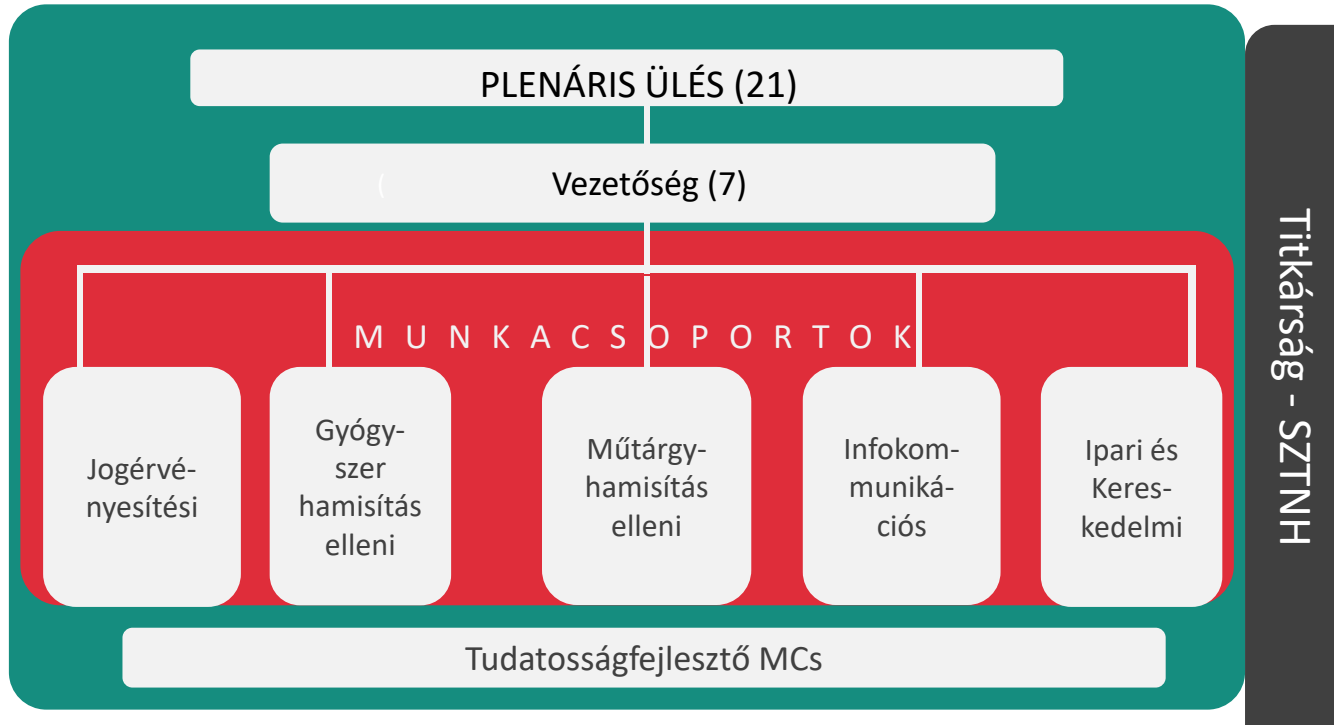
PLENÁRIS ÜLÉS (21)

Vezetőség (7)

MUNKACSOPORTOK

Jogérvényesítési

Gyógyszer hamisítás elleni

Műtárgyhamisítás elleni

Infokommunikációs

Ipari és Kereskedelmi

Tudatosságfejlesztő MCs

Titkárság - SZTNH